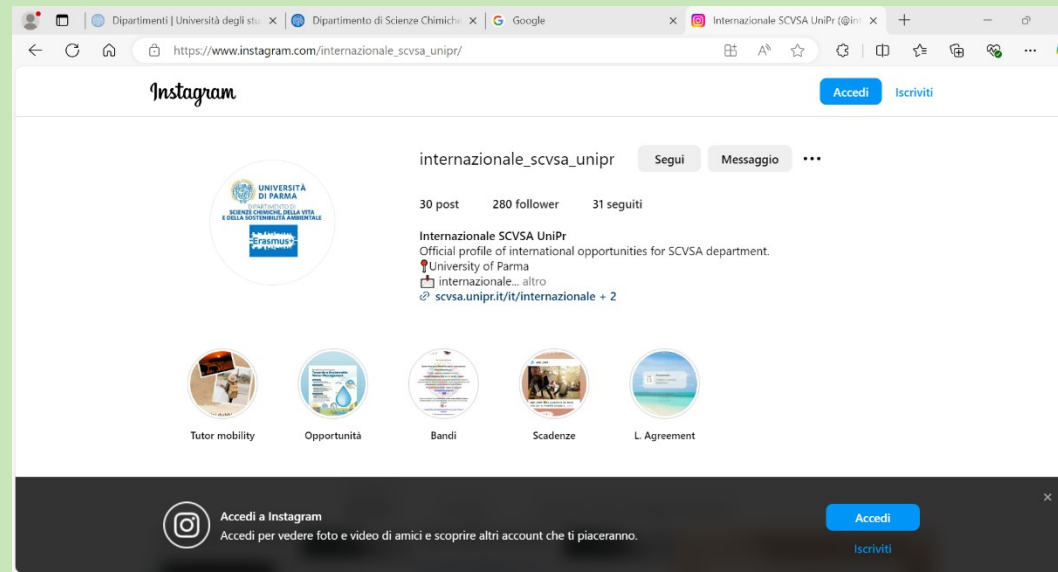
Dipartimenti | Università degli stu ×
Dipartimento di Scienze Chimiche ×
Google ×
Internazionale SCVSA UniPr (@int ×
+

https://www.instagram.com/internazionale_scvsa_unipr/

Instagram
Accedi
Iscriviti

UNIVERSITÀ DI PARMA
DIPARTIMENTO DI SCIENZE CHIMICHE, DELLA VITA E DELLA SOSTENIBILITÀ AMBIENTALE
Erasmus+

internazionale_scvsa_unipr
Segui
Messaggio
•••

30 post
280 follower
31 seguiti

Internazionale SCVSA UniPr
Official profile of international opportunities for SCVSA department.
📍University of Parma
📩 internazionale... altro
🔗 scvsa.unipr.it/it/internazionale + 2

Tutor mobility
Opportunità
Bandi
Scadenze
L. Agreement

Accedi a Instagram
Accedi per vedere foto e video di amici e scoprire altri account che ti piaceranno.
Accedi
Iscriviti
×